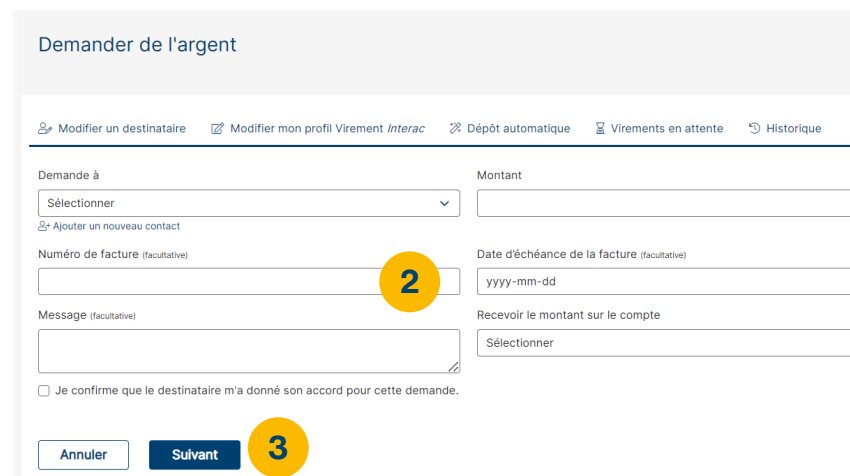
Demander de l'argent

Modifier un destinataire Modifier mon profil Virement *Interac* Dépôt automatique Virements en attente Historique

Demande à

Sélectionner

Ajouter un nouveau contact

Montant

Numéro de facture (facultative)

2

Date d'échéance de la facture (facultative)

yyyy-mm-dd

Message (facultative)

Recevoir le montant sur le compte

Sélectionner

Je confirme que le destinataire m'a donné son accord pour cette demande.

Annuler

Suivant

3